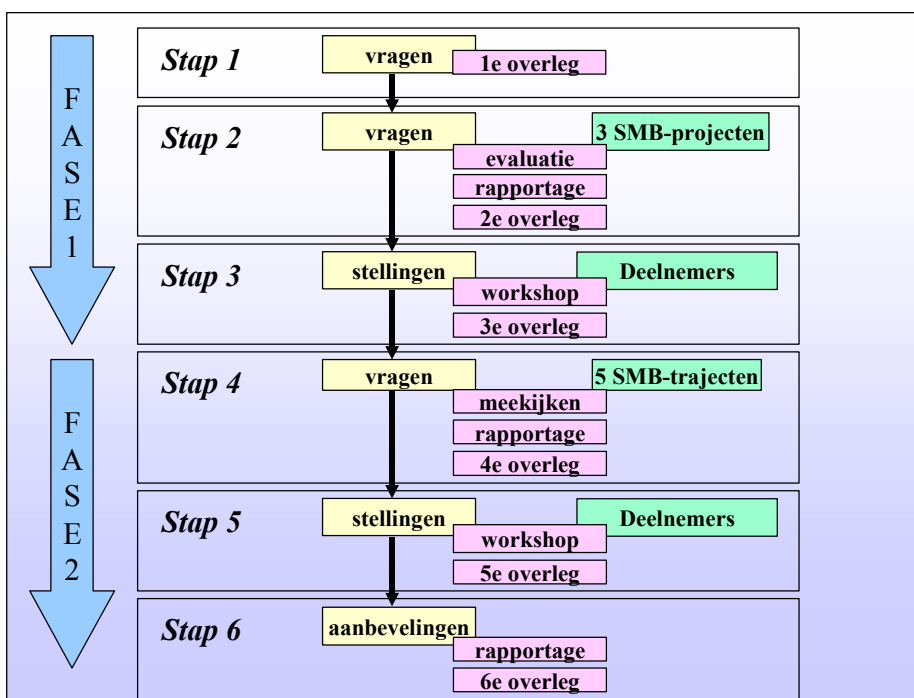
F
A
S
E
1

F
A
S
E
2

Stap 1
vragen
1e overleg

Stap 2
vragen
3 SMB-projecten
evaluatie
rapportage
2e overleg

Stap 3
stellingen
Deelnemers
workshop
3e overleg

Stap 4
vragen
5 SMB-trajecten
meekijken
rapportage
4e overleg

Stap 5
stellingen
Deelnemers
workshop
5e overleg

Stap 6
aanbevelingen
rapportage
6e overleg